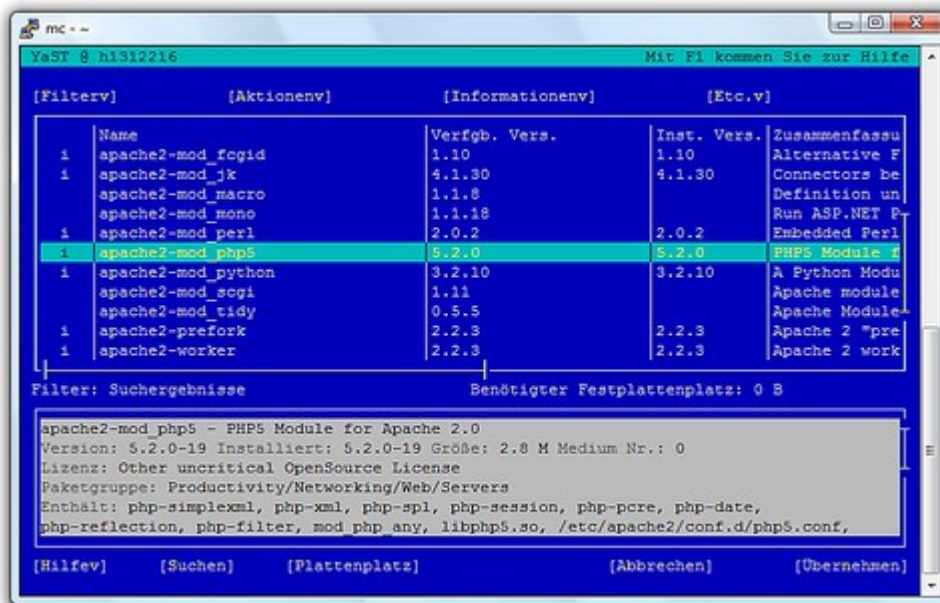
mc - ~

YaST @ h1312216 Mit F1 kommen Sie zur Hilfe

[Filterv] [Aktionenv] [Informationenv] [Etc.v]

| | Name | Verfgb. Vers. | Inst. Vers. | Zusammenfassu |
|---|---|---|---|---|
| i | apache2-mod_fcgid | 1.10 | 1.10 | Alternative F |
| i | apache2-mod_jk | 4.1.30 | 4.1.30 | Connectors be |
| | apache2-mod_macro | 1.1.8 | | Definition un |
| | apache2-mod_mono | 1.1.18 | | Run ASP.NET P |
| i | apache2-mod_perl | 2.0.2 | 2.0.2 | Embedded Perl |
| i | apache2-mod_php5 | 5.2.0 | 5.2.0 | PHP5 Module f |
| i | apache2-mod_python | 3.2.10 | 3.2.10 | A Python Modu |
| | apache2-mod_scgi | 1.11 | | Apache module |
| | apache2-mod_tidy | 0.5.5 | | Apache Module |
| i | apache2-prefork | 2.2.3 | 2.2.3 | Apache 2 "pre |
| i | apache2-worker | 2.2.3 | 2.2.3 | Apache 2 work |

Filter: Suchergebnisse Benötigter Festplattenplatz: 0 B

apache2-mod_php5 - PHP5 Module for Apache 2.0
Version: 5.2.0-19 Installiert: 5.2.0-19 Größe: 2.8 M Medium Nr.: 0
Lizenz: Other uncritical OpenSource License
Paketgruppe: Productivity/Networking/Web/Servers
Enthält: php-simplexml, php-xml, php-spl, php-session, php-pcre, php-date, php-reflection, php-filter, mod_php_any, libphp5.so, /etc/apache2/conf.d/php5.conf,

[Hilfev] [Suchen] [Plattenplatz] [Abbrechen] [Übernehmen]